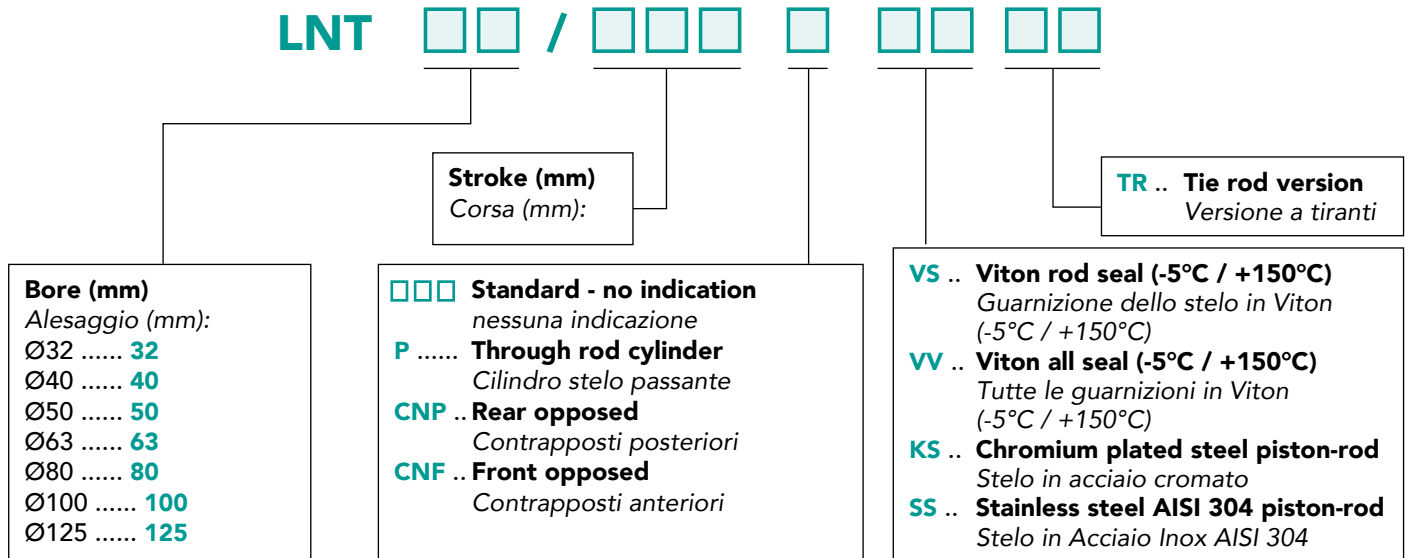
LNT □□ / □□□ □ □□ □□

Stroke (mm)
*Corsa (mm):*

TR .. Tie rod version
*Versione a tiranti*

Bore (mm)
*Alesaggio (mm):*
Ø32 ...... 32
Ø40 ...... 40
Ø50 ...... 50
Ø63 ...... 63
Ø80 ...... 80
Ø100 ...... 100
Ø125 ...... 125

□□□ Standard - no indication
*nessuna indicazione*
P ...... Through rod cylinder
*Cilindro stelo passante*
CNP .. Rear opposed
*Contrapposti posteriori*
CNF .. Front opposed
*Contrapposti anteriori*

VS .. Viton rod seal (-5°C / +150°C)
*Guarnizione dello stelo in Viton (-5°C / +150°C)*
VV .. Viton all seal (-5°C / +150°C)
*Tutte le guarnizioni in Viton (-5°C / +150°C)*
KS .. Chromium plated steel piston-rod
*Stelo in acciaio cromato*
SS .. Stainless steel AISI 304 piston-rod
*Stelo in Acciaio Inox AISI 304*